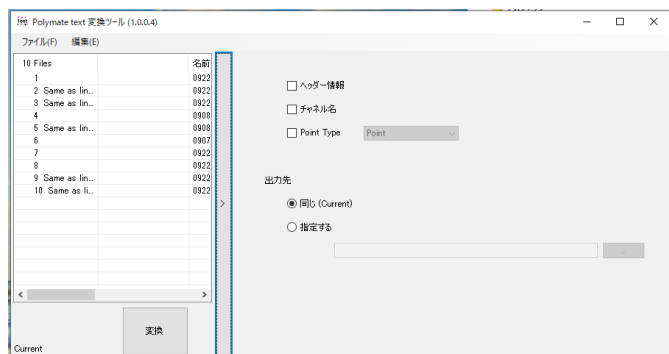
Polymate text 変換ツール (1.0.0.4)

ファイル(F) 編集(E)

| 10 Files | | 名前 |
|---|---|---|
| 1 | | 0922 |
| 2 Same as lin.. | | 0922 |
| 3 Same as lin.. | | 0922 |
| 4 | | 0908 |
| 5 Same as lin.. | | 0908 |
| 6 | | 0907 |
| 7 | | 0922 |
| 8 | | 0922 |
| 9 Same as lin.. | | 0922 |
| 10 Same as li.. | | 0922 |

変換

Current

>

ヘッダー情報

チャネル名

Point Type Point

出力先

同じ (Current)

指定する

...